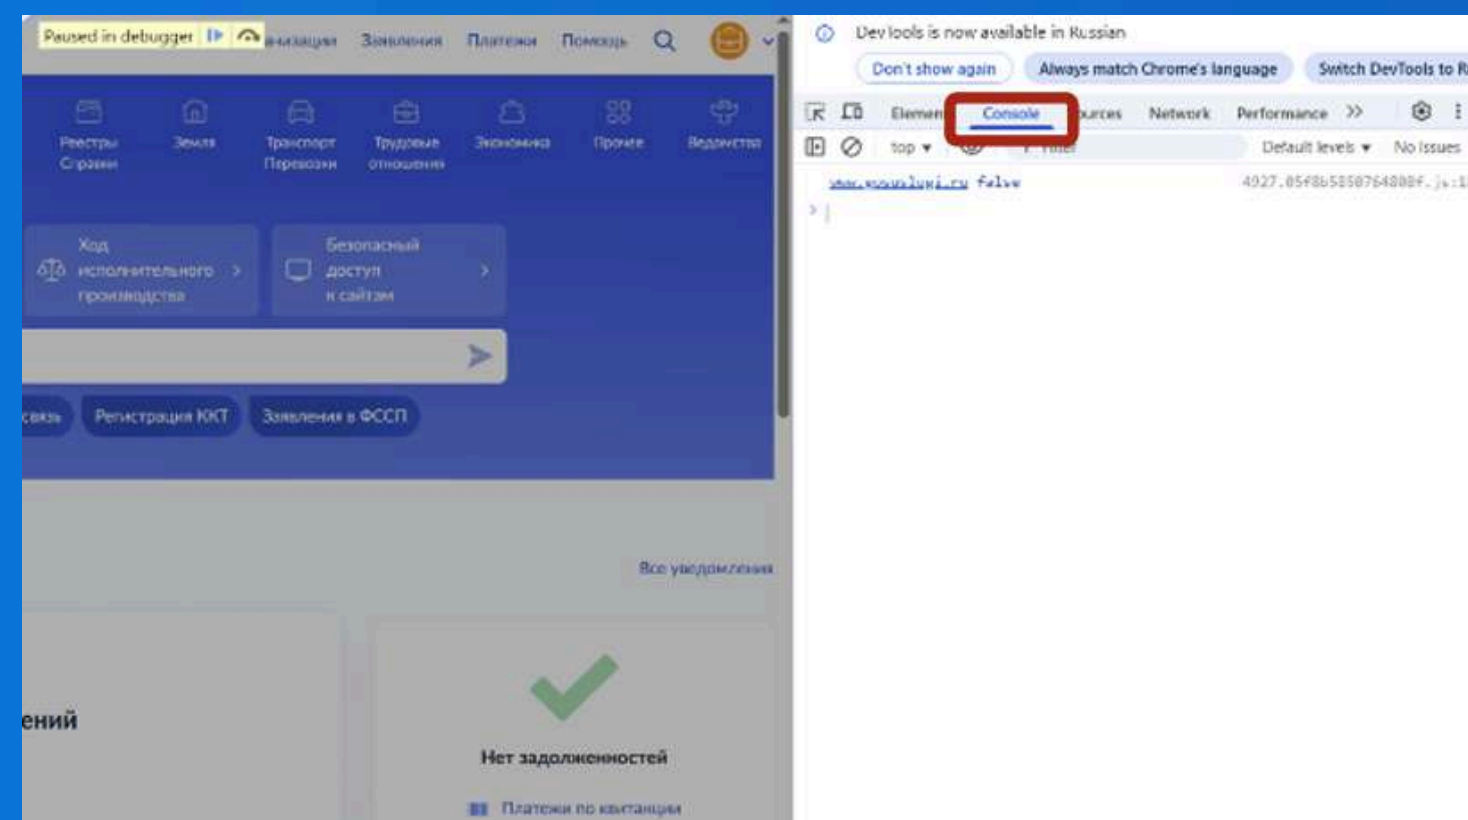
Paused in debugger

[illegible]низации Заявления Платежи Помощь

Реестры Справки
Земля
Транспорт Перевозки
Трудовые отношения
Экономика
Прочее
Ведомства

Ход исполнительного производства

Безопасный доступ к сайтам

связь
Регистрация ККТ
Заявления в ФССП

Все уведомления

ений

Нет задолженностей

Платежи по квитанции

DevTools is now available in Russian

Don't show again
Always match Chrome's language
Switch DevTools to R

Elemen
Console
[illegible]urces
Network
Performance

top
Filter
Default levels
No Issues

www.gosuslugi.ru false
4927.05f8b5858764808f.js:1